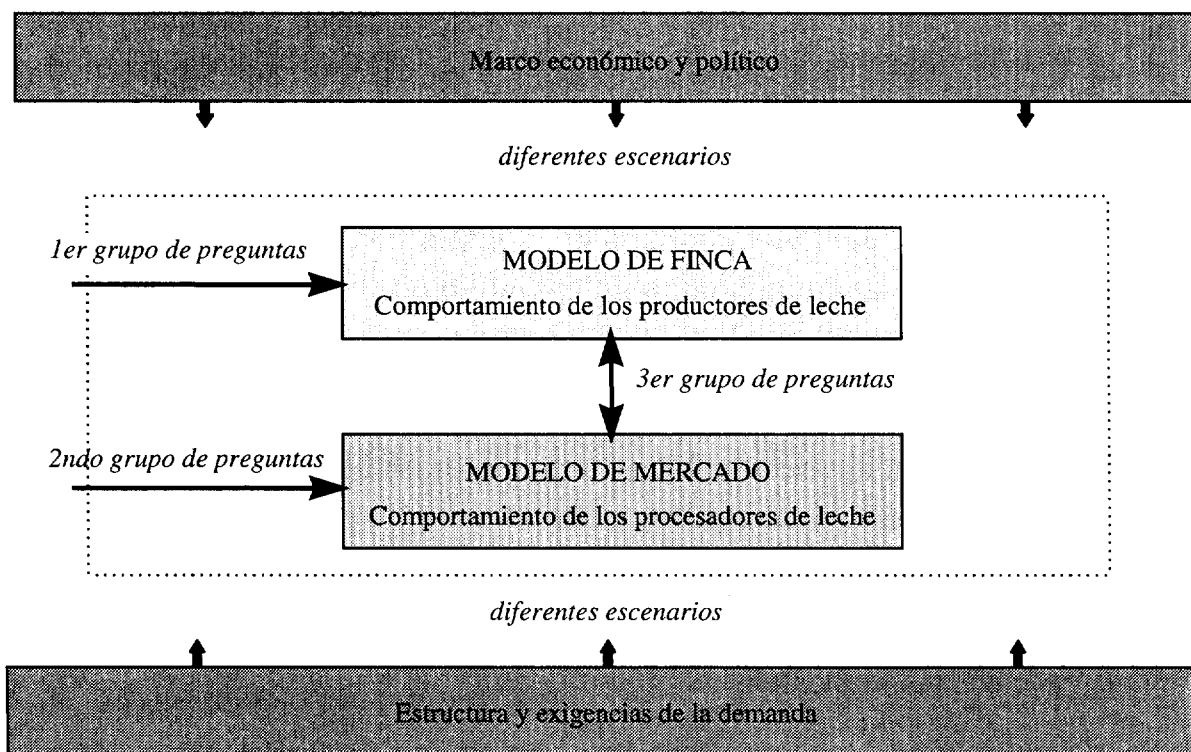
Marco económico y político

diferentes escenarios

1er grupo de preguntas

MODELO DE FINCA
Comportamiento de los productores de leche

3er grupo de preguntas

2ndo grupo de preguntas

MODELO DE MERCADO
Comportamiento de los procesadores de leche

diferentes escenarios

Estructura y exigencias de la demanda